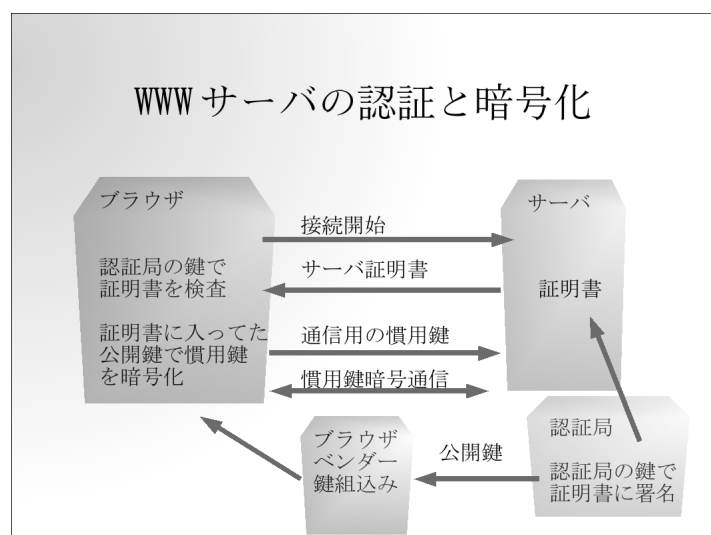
WWW サーバの認証と暗号化

ブラウザ

認証局の鍵で証明書を検査

証明書に入ってた公開鍵で慣用鍵を暗号化

接続開始

サーバ証明書

通信用の慣用鍵

慣用鍵暗号通信

サーバ

証明書

ブラウザベンダー鍵組込み

公開鍵

認証局

認証局の鍵で証明書に署名